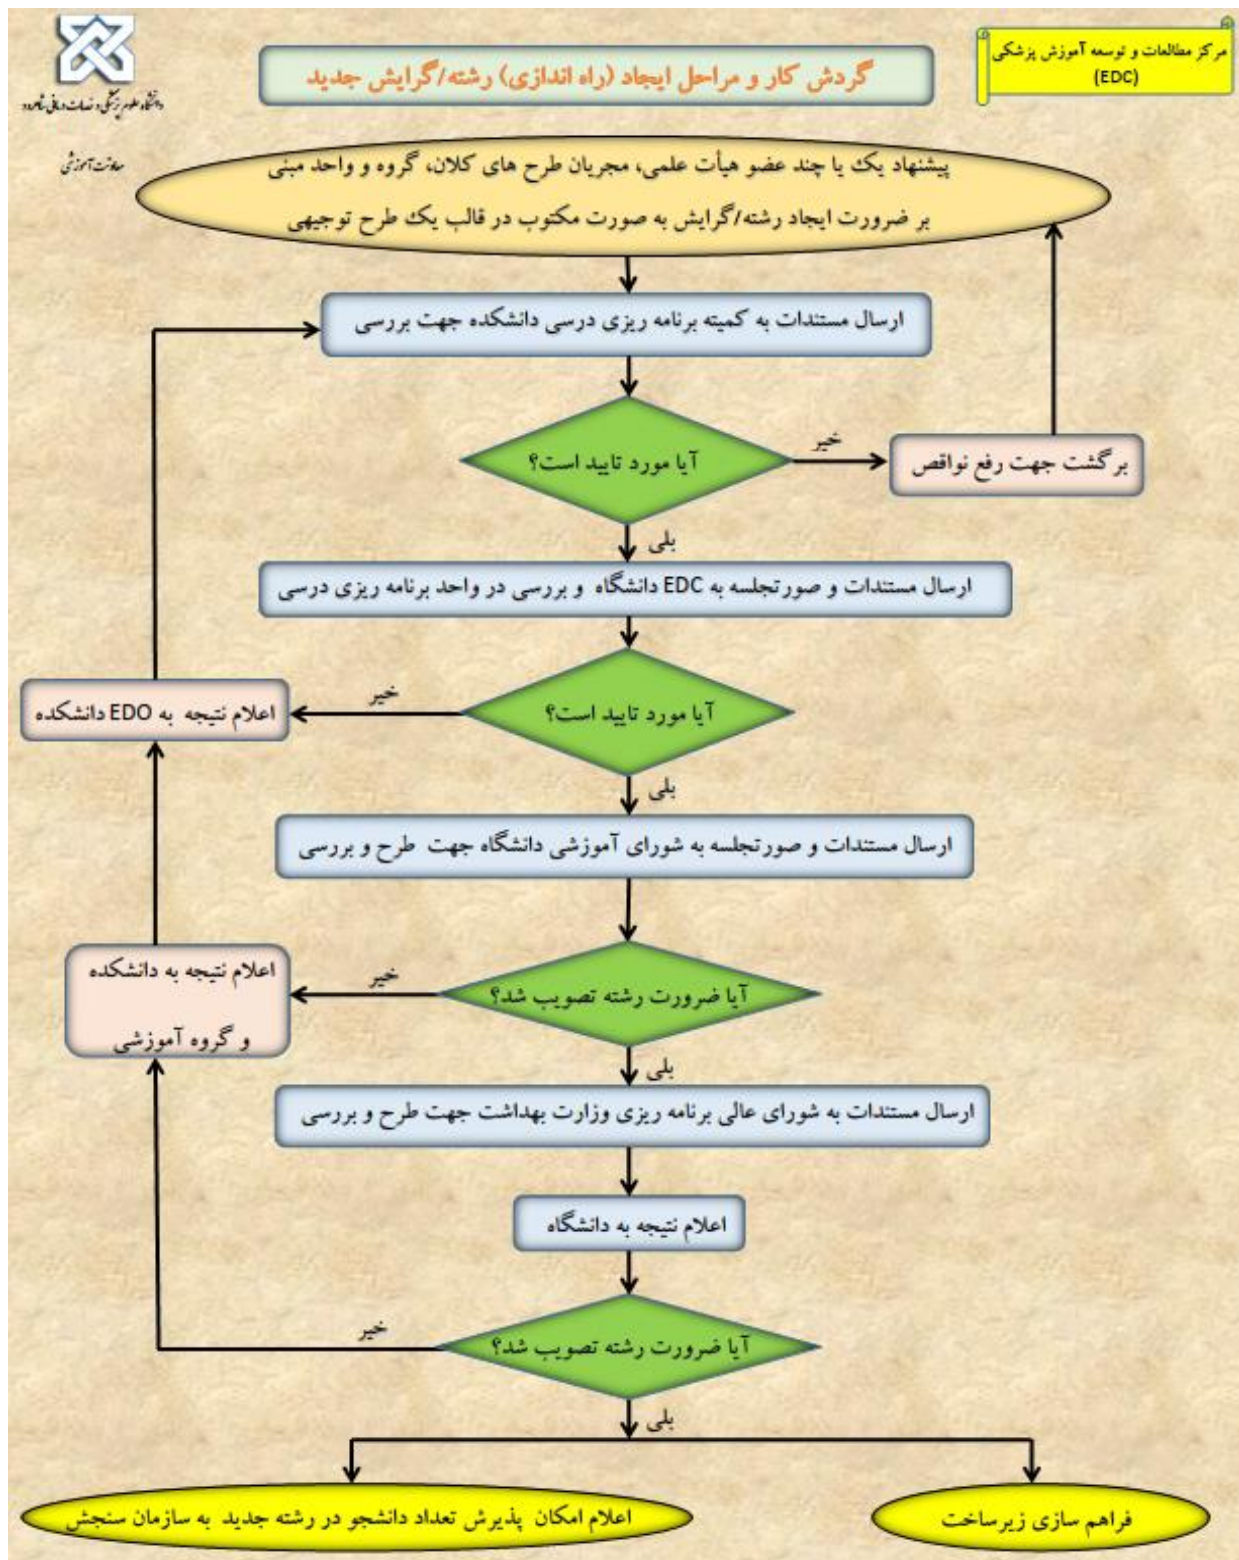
دانشگاه علوم پزشکی و خدمات درمانی ناحیه

معاونت آموزشی

گردش کار و مراحل ایجاد (راه اندازی) رشته/گرایش جدید

مرکز مطالعات و توسعه آموزش پزشکی (EDC)

پیشنهاد یک یا چند عضو هیأت علمی، مجریان طرح های کلان، گروه و واحد مبنی بر ضرورت ایجاد رشته/گرایش به صورت مکتوب در قالب یک طرح توجیهی

ارسال مستندات به کمیته برنامه ریزی درسی دانشکده جهت بررسی

آیا مورد تایید است؟

خیر

برگشت جهت رفع نواقص

بلی

ارسال مستندات و صورتجلسه به EDC دانشگاه و بررسی در واحد برنامه ریزی درسی

آیا مورد تایید است؟

خیر

اعلام نتیجه به EDO دانشکده

بلی

ارسال مستندات و صورتجلسه به شورای آموزشی دانشگاه جهت طرح و بررسی

آیا ضرورت رشته تصویب شد؟

خیر

اعلام نتیجه به دانشکده و گروه آموزشی

بلی

ارسال مستندات به شورای عالی برنامه ریزی وزارت بهداشت جهت طرح و بررسی

اعلام نتیجه به دانشگاه

آیا ضرورت رشته تصویب شد؟

خیر

بلی

اعلام امکان پذیرش تعداد دانشجو در رشته جدید به سازمان سنجش

فراهم سازی زیرساخت